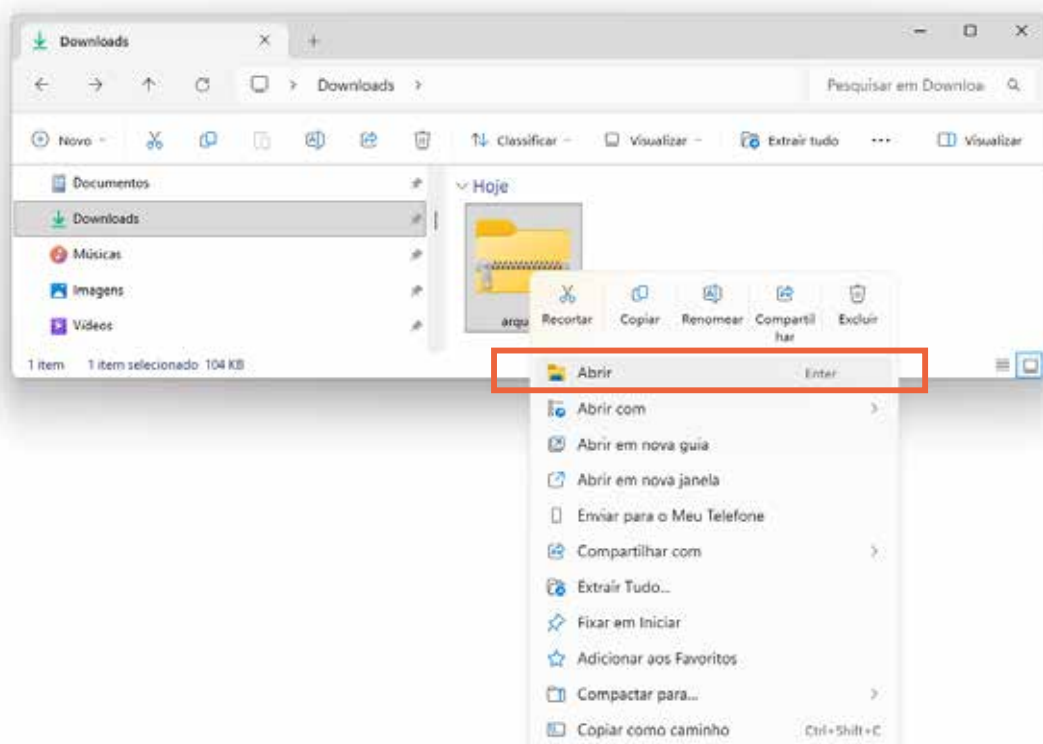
Downloads

Downloads >

Pesquisar em Downloa

Novo

Classificar

Visualizar

Extrair tudo

...

Visualizar

Documentos

Downloads

Músicas

Imagens

Vídeos

Hoje

arqu

Recortar

Copiar

Renomear

Compartilhar

Excluir

Abrir Enter

Abrir com

Abrir em nova guia

Abrir em nova janela

Enviar para o Meu Telefone

Compartilhar com

Extrair Tudo...

Fixar em Iniciar

Adicionar aos Favoritos

Compactar para...

Copiar como caminho Ctrl+Shift+C

1 item 1 item selecionado 104 KB